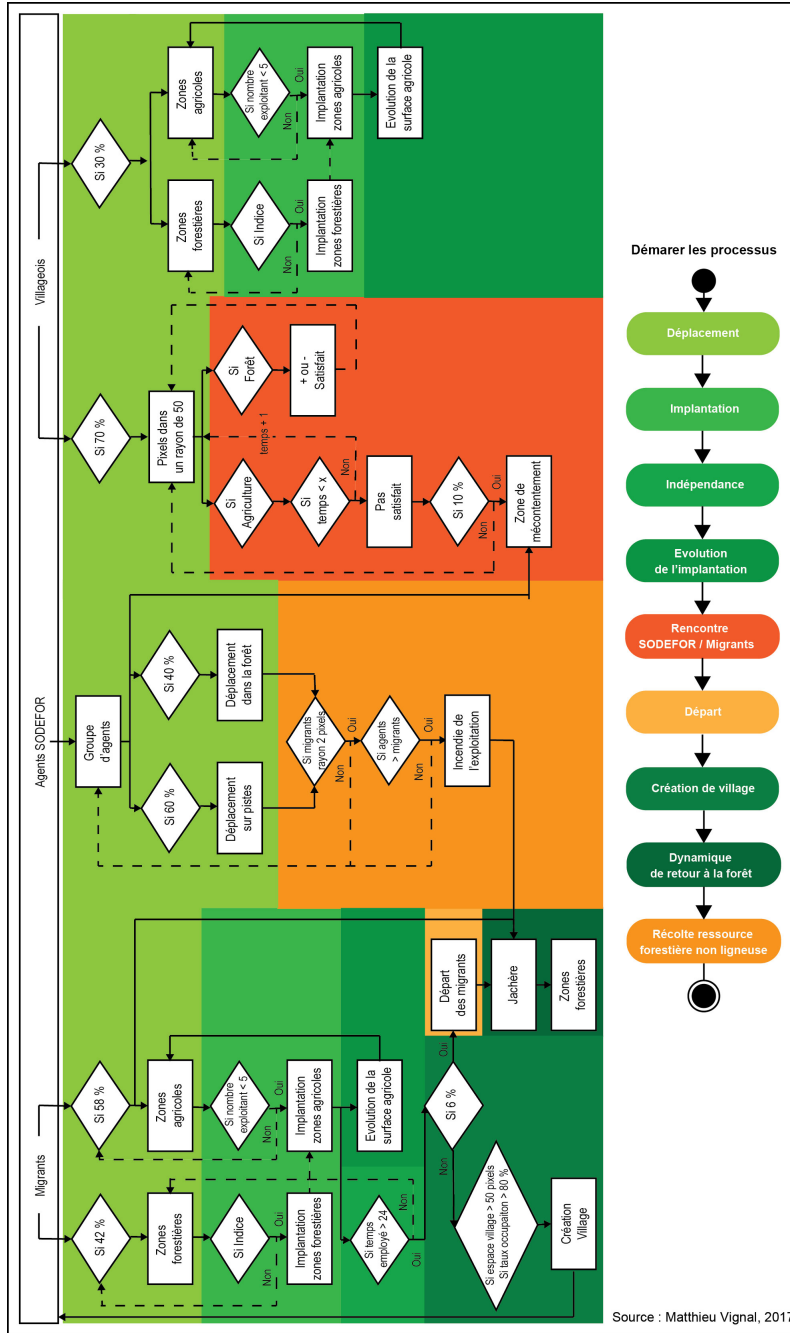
Villageois

Si 30 %

Zones agricoles

Si nombre exploitant < 5

Oui

Non

Implantation zones agricoles

Evolution de la surface agricole

Zones forestières

Si Indice

Oui

Non

Implantation zones forestières

Si 70 %

Pixels dans un rayon de 50

Si Forêt

+ ou - Satisfait

temps + 1

Si Agriculture

Si temps < x

Non

Pas satisfait

Si 10 %

Oui

Non

Zone de mécontentement

Agents SODEFOR

Groupe d'agents

Si 40 %

Déplacement dans la forêt

Si 60 %

Déplacement sur pistes

Si migrants rayon 2 pixels

Oui

Non

Si agents > migrants

Oui

Non

Incendie de l'exploitation

Migrants

Départ des migrants

Jachère

Zones forestières

Si 58 %

Zones agricoles

Si nombre exploitant < 5

Oui

Non

Implantation zones agricoles

Evolution de la surface agricole

Si 6 %

Oui

Non

Si 42 %

Zones forestières

Si Indice

Oui

Non

Implantation zones forestières

Si temps employé > 24

Non

Oui

Si espace village > 50 pixels
Si taux occupation > 80 %

Création Village

Démarer les processus

Déplacement

Implantation

Indépendance

Evolution de l'implantation

Rencontre SODEFOR / Migrants

Départ

Création de village

Dynamique de retour à la forêt

Récolte ressource forestière non ligneuse

Source : Matthieu Vignal, 2017